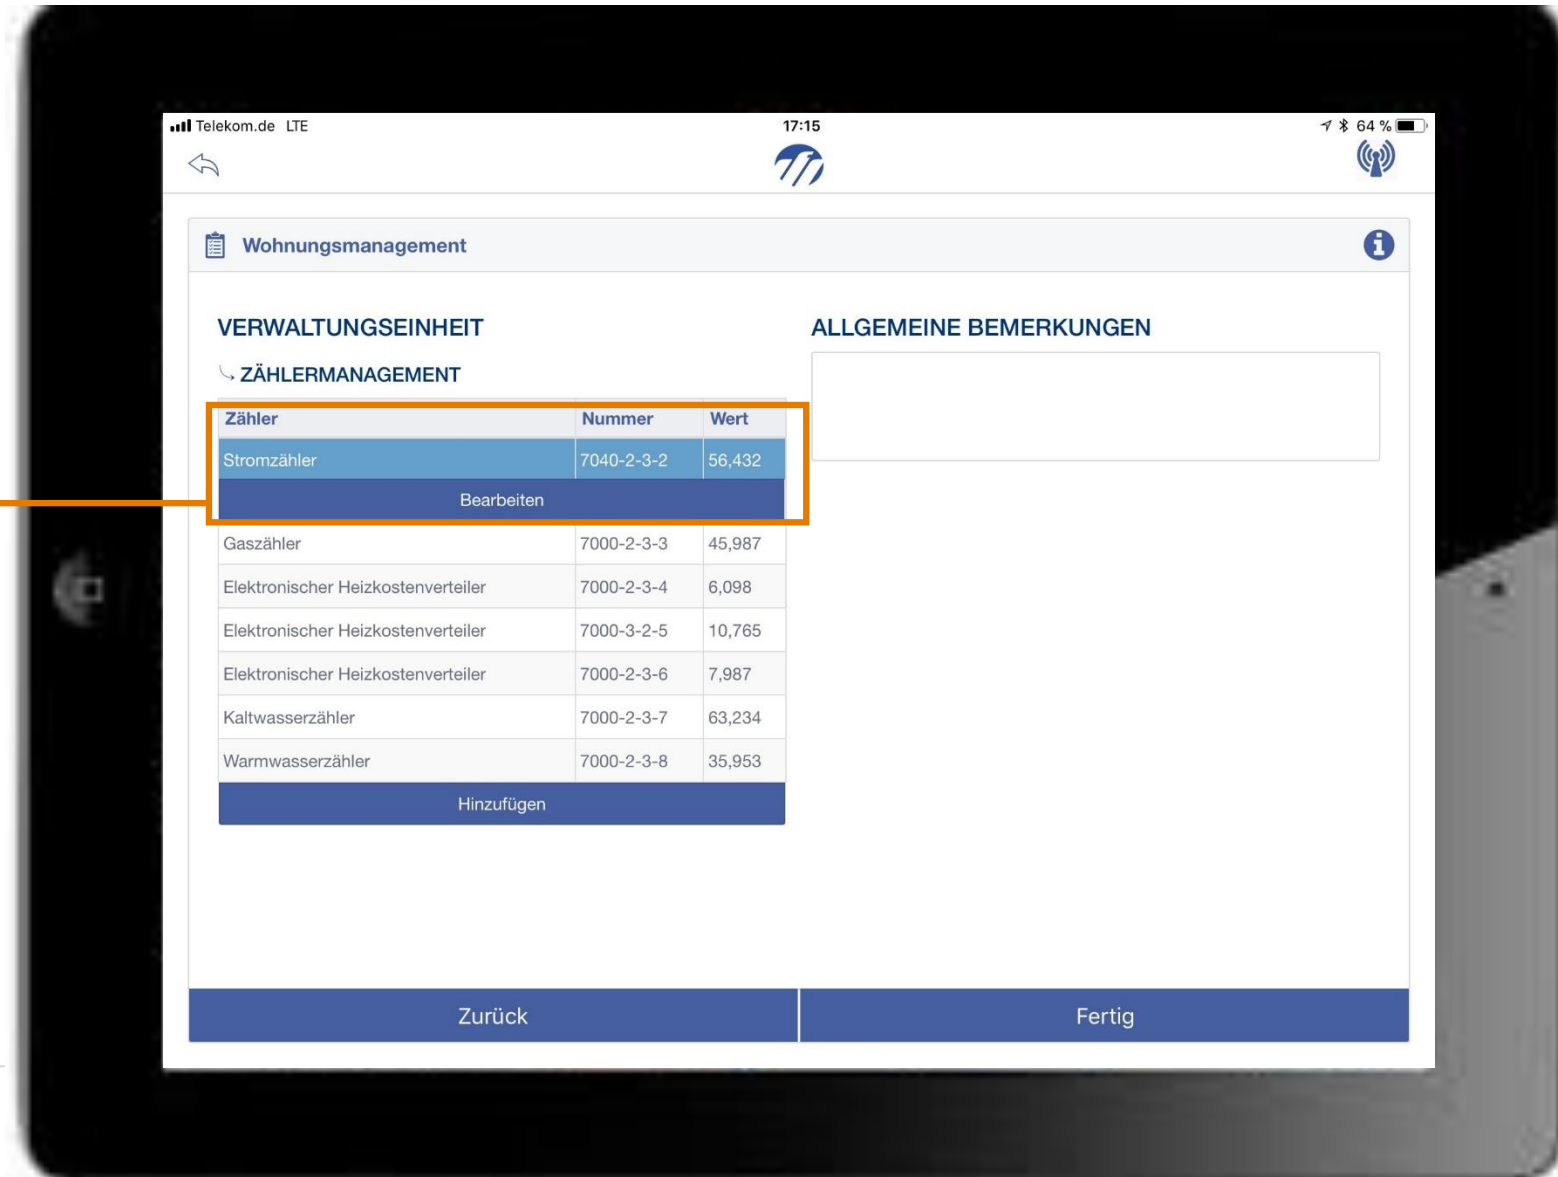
Telekom.de LTE 17:15 64 %

Wohnungsmanagement

VERWALTUNGSEINHEIT

ZÄHLERMANAGEMENT

| Zähler | Nummer | Wert |
|---|---|---|
| Stromzähler | 7040-2-3-2 | 56,432 |
| Bearbeiten | | |
| Gaszähler | 7000-2-3-3 | 45,987 |
| Elektronischer Heizkostenverteiler | 7000-2-3-4 | 6,098 |
| Elektronischer Heizkostenverteiler | 7000-3-2-5 | 10,765 |
| Elektronischer Heizkostenverteiler | 7000-2-3-6 | 7,987 |
| Kaltwasserzähler | 7000-2-3-7 | 63,234 |
| Warmwasserzähler | 7000-2-3-8 | 35,953 |

Hinzufügen

ALLGEMEINE BEMERKUNGEN

Zurück

Fertig